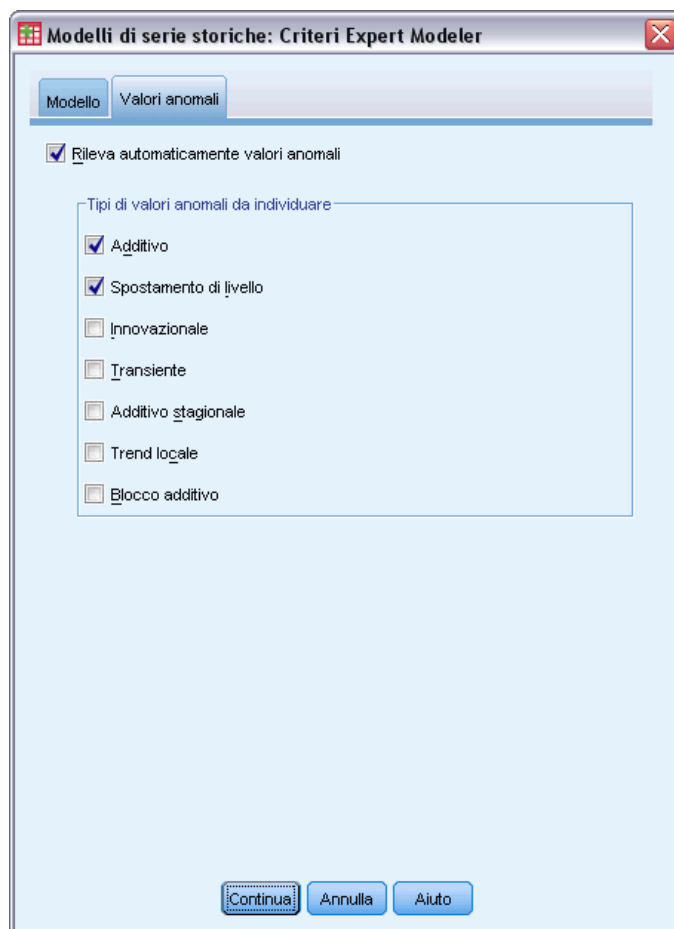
Modelli di serie storiche: Criteri Expert Modeler

Modello
Valori anomali

Rileva automaticamente valori anomali

Tipi di valori anomali da individuare

Additivo
Spostamento di livello
Innovazionale
Transiente
Additivo stagionale
Trend locale
Blocco additivo

Continua
Annulla
Aiuto